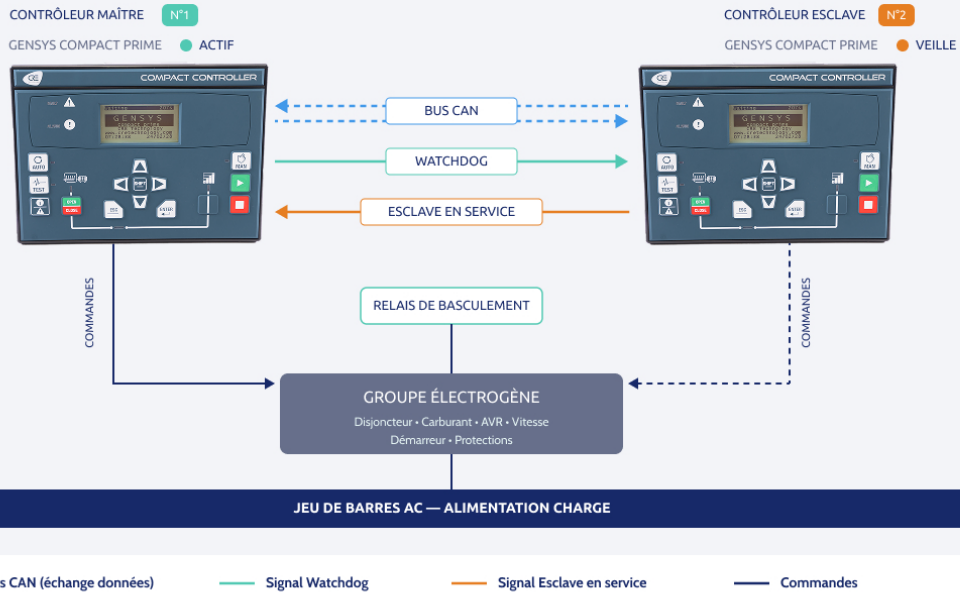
CONTRÔLEUR MAÎTRE N°1

GENSYS COMPACT PRIME ACTIF

CONTRÔLEUR ESCLAVE N°2

GENSYS COMPACT PRIME VEILLE

COMPACT CONTROLLER

GENSYS

AUTO

TEST

COMPACT CONTROLLER

GENSYS

AUTO

TEST

BUS CAN

WATCHDOG

ESCLAVE EN SERVICE

COMMANDES

RELAIS DE BASCULEMENT

COMMANDES

GROUPE ÉLECTROGÈNE

Disjoncteur • Carburant • AVR • Vitesse

Démarreur • Protections

JEU DE BARRES AC — ALIMENTATION CHARGE

s CAN (échange données)

Signal Watchdog

Signal Esclave en service

Commandes